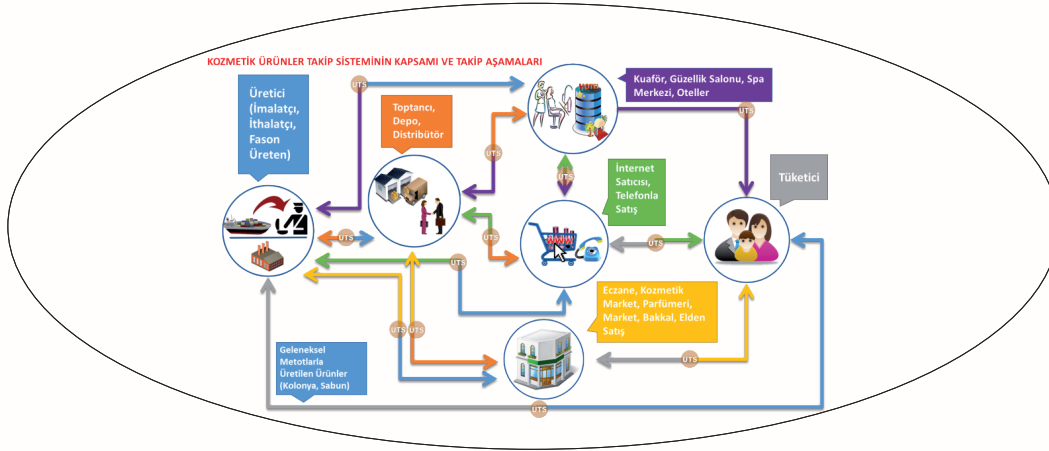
KOZMETİK ÜRÜNLER TAKİP SİSTEMİNİN KAPSAMI VE TAKİP AŞAMALARI

Üretici (İmalatçı, İthalatçı, Fason Üreten)

Toptancı, Depo, Distribütör

Kuaför, Güzellik Salonu, Spa Merkezi, Oteller

İnternet Satıcısı, Telefonla Satış

Tüketici

Eczane, Kozmetik Market, Parfümeri, Market, Bakkal, Elden Satış

Geleneksel Metotlarla Üretilen Ürünler (Kolonya, Sabun)

ÜTS

ÜTS

ÜTS

ÜTS

ÜTS

ÜTS

ÜTS

ÜTS

ÜTS

ÜTS

ÜTS

ÜTS

www